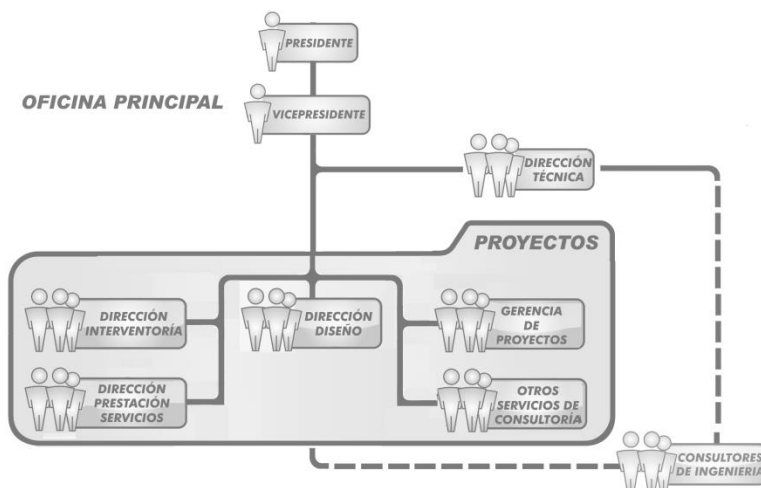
PRESIDENTE

OFICINA PRINCIPAL

VICEPRESIDENTE

DIRECCIÓN TÉCNICA

PROYECTOS

DIRECCIÓN INTERVENTORÍA

DIRECCIÓN DISEÑO

GERENCIA DE PROYECTOS

DIRECCIÓN PRESTACIÓN SERVICIOS

OTROS SERVICIOS DE CONSULTORÍA

CONSULTORES DE INGENIERIA